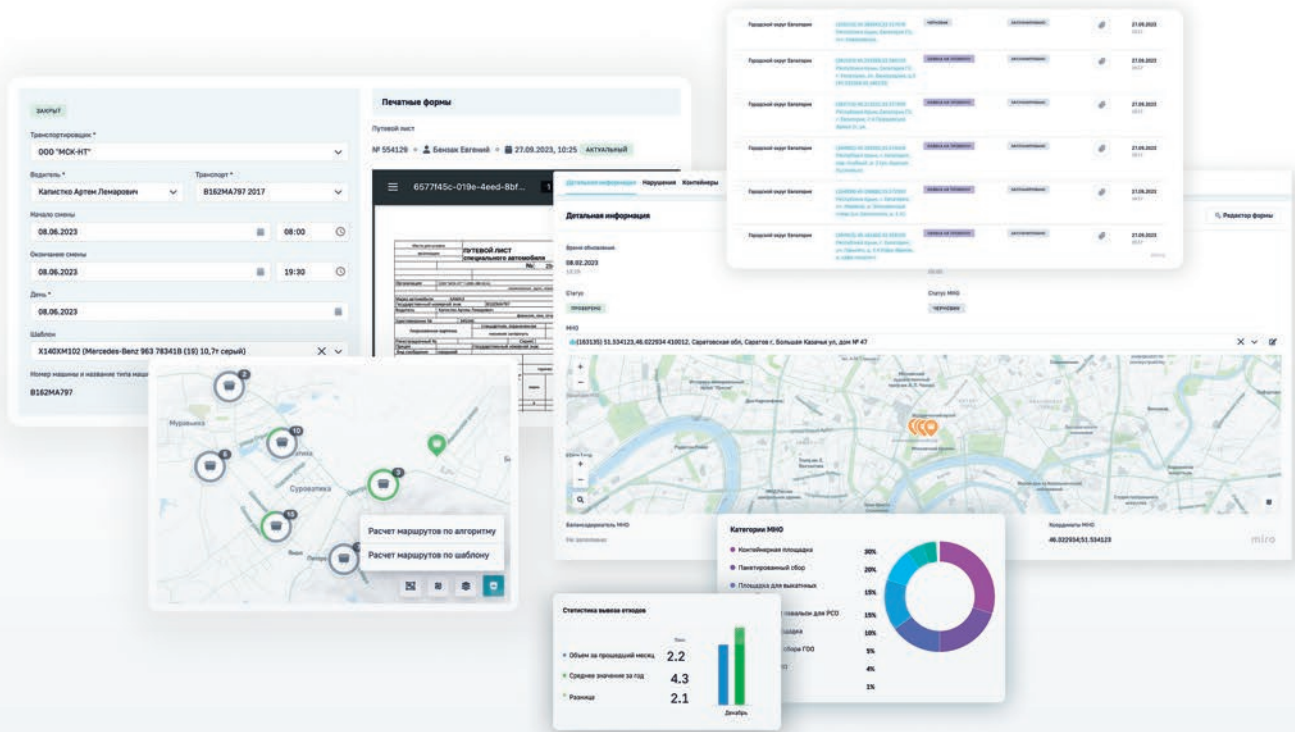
ЗАКРЫТ

Транспортировщик *
ООО "МСК-НТ"

Водитель *
Капистко Артем Лемарович

Транспорт *
В162МА797 2017

Начало смены
08.06.2023
08:00

Окончание смены
08.06.2023
19:30

День *
08.06.2023

Шаблон
Х140ХМ102 (Mercedes-Benz 963 78341В (19) 10,7т серый)

Номер машины и название типа маш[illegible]
В162МА797

Печатные формы

Путевой лист
№ 554129 • Бензак Евгений • 27.09.2023, 10:25 АКТУАЛЬНЫЙ

6577f45c-019e-4eed-8bf...

ПУТЕВОЙ ЛИСТ
специального автомобиля

Мурзинка
Суровятка

2
10
6
3
15

Расчет маршрутов по алгоритму
Расчет маршрутов по шаблону

Детальная информация Нарушения Контейнеры

Детальная информация

Редактор формы

08.02.2023

Статус
ПРОВЕРЕНО

Статус МНО
ЧЕРНОВИК

МНО
(183135) 51.534123,46.022934 410012, Саратовская обл, Саратов г, Большая Казачья ул, дом № 47

Балансодержатель МНО

Координаты МНО
46.022934;51.534123

miro

Городской округ Балашиха
Городской округ Балашиха
Городской округ Балашиха
Городской округ Балашиха
Городской округ Балашиха
Городской округ Балашиха

27.09.2023
27.09.2023
27.09.2023
27.09.2023
27.09.2023
27.09.2023

Категории МНО
Контейнерная площадка 30%
Пакетированный сбор 20%
Площадка для выкатных 15%
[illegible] 15%
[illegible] 10%
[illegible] 5%
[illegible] 4%
1%

Статистика вывоза отходов
Объем за прошедший месяц 2.2
Среднее значение за год 4.3
Разница 2.1
Декабрь